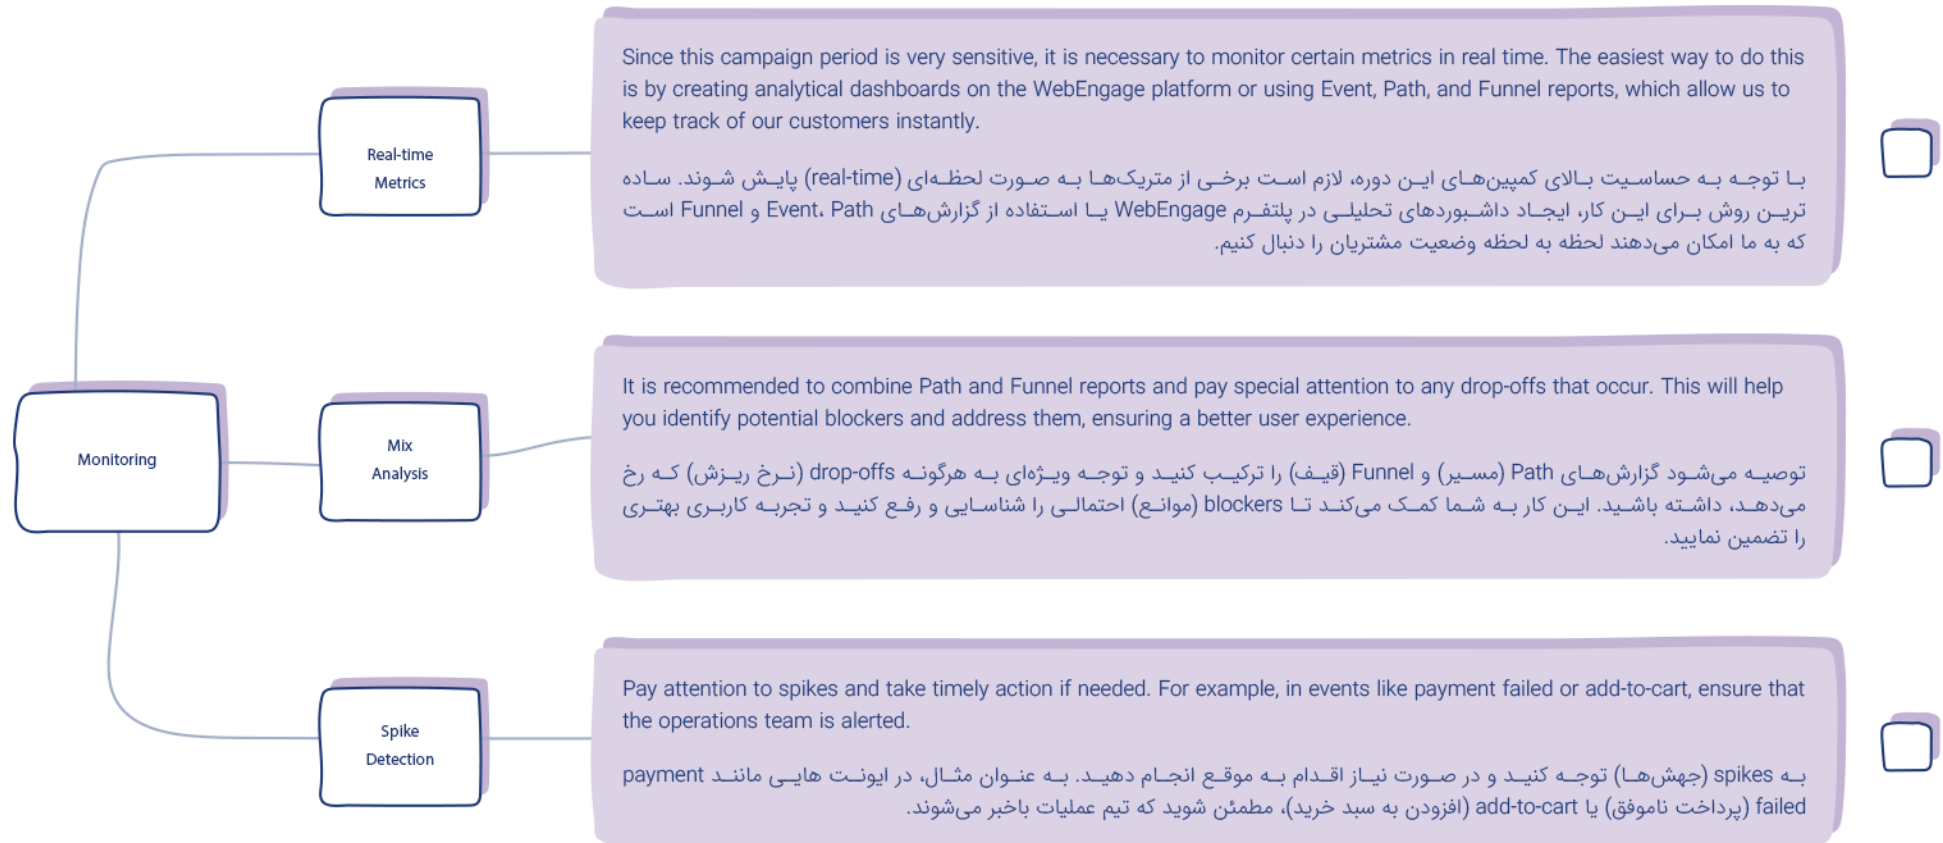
Monitoring

Real-time Metrics

Since this campaign period is very sensitive, it is necessary to monitor certain metrics in real time. The easiest way to do this is by creating analytical dashboards on the WebEngage platform or using Event, Path, and Funnel reports, which allow us to keep track of our customers instantly.

با توجه به حساسیت بالای کمپین‌های این دوره، لازم است برخی از متریک‌ها به صورت لحظه‌ای (real-time) پایش شوند. ساده ترین روش برای این کار، ایجاد داشبوردهای تحلیلی در پلتفرم WebEngage یا استفاده از گزارش‌های Path، Event و Funnel است که به ما امکان می‌دهند لحظه به لحظه وضعیت مشتریان را دنبال کنیم.

Mix Analysis

It is recommended to combine Path and Funnel reports and pay special attention to any drop-offs that occur. This will help you identify potential blockers and address them, ensuring a better user experience.

توصیه می‌شود گزارش‌های Path (مسیر) و Funnel (قیف) را ترکیب کنید و توجه ویژه‌ای به هرگونه drop-offs (نرخ ریزش) که رخ می‌دهد، داشته باشید. این کار به شما کمک می‌کند تا blockers (موانع) احتمالی را شناسایی و رفع کنید و تجربه کاربری بهتری را تضمین نمایید.

Spike Detection

Pay attention to spikes and take timely action if needed. For example, in events like payment failed or add-to-cart, ensure that the operations team is alerted.

به spikes (جهش‌ها) توجه کنید و در صورت نیاز اقدام به موقع انجام دهید. به عنوان مثال، در ایونت هایی مانند payment failed (پرداخت ناموفق) یا add-to-cart (افزودن به سبد خرید)، مطمئن شوید که تیم عملیات باخبر می‌شوند.